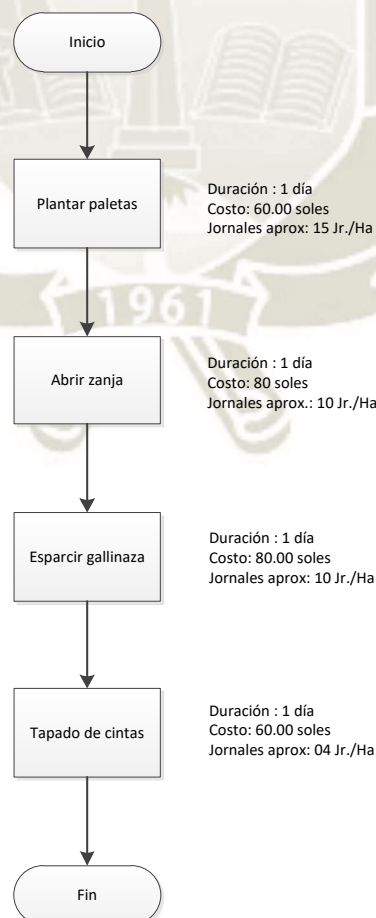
Inicio

Plantar paletas

Duración : 1 día
Costo: 60.00 soles
Jornales aprox: 15 Jr./Ha

1961

Abrir zanja

Duración : 1 día
Costo: 80 soles
Jornales aprox.: 10 Jr./Ha

Esparcir gallinaza

Duración : 1 día
Costo: 80.00 soles
Jornales aprox: 10 Jr./Ha

Tapado de cintas

Duración : 1 día
Costo: 60.00 soles
Jornales aprox: 04 Jr./Ha

Fin